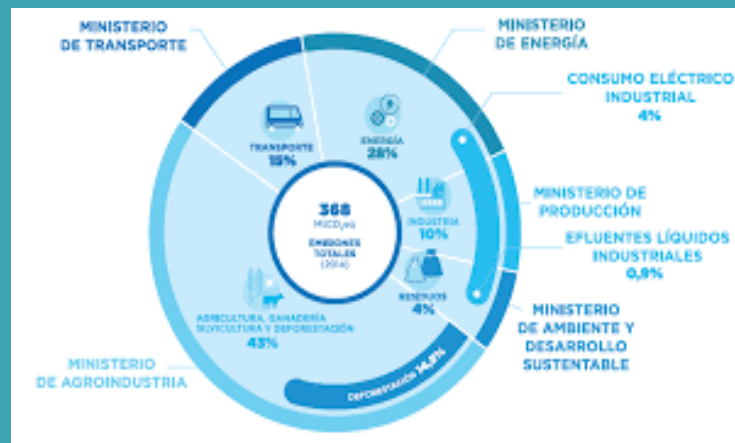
MINISTERIO DE TRANSPORTE

MINISTERIO DE ENERGÍA

CONSUMO ELÉCTRICO INDUSTRIAL 4%

MINISTERIO DE PRODUCCIÓN

EFLUENTES LÍQUIDOS INDUSTRIALES 0,8%

MINISTERIO DE AMBIENTE Y DESARROLLO SUSTENTABLE

MINISTERIO DE AGROINDUSTRIA

TRANSPORTE 15%

ENERGÍA 28%

368 MtCO$_2$eq

EMISIONES TOTALES (2014)

INDUSTRIA 10%

RESIDUOS 4%

AGRICULTURA, GANADERÍA SILVICULTURA Y DEFORESTACIÓN 43%

DEFORESTACIÓN 14,8%